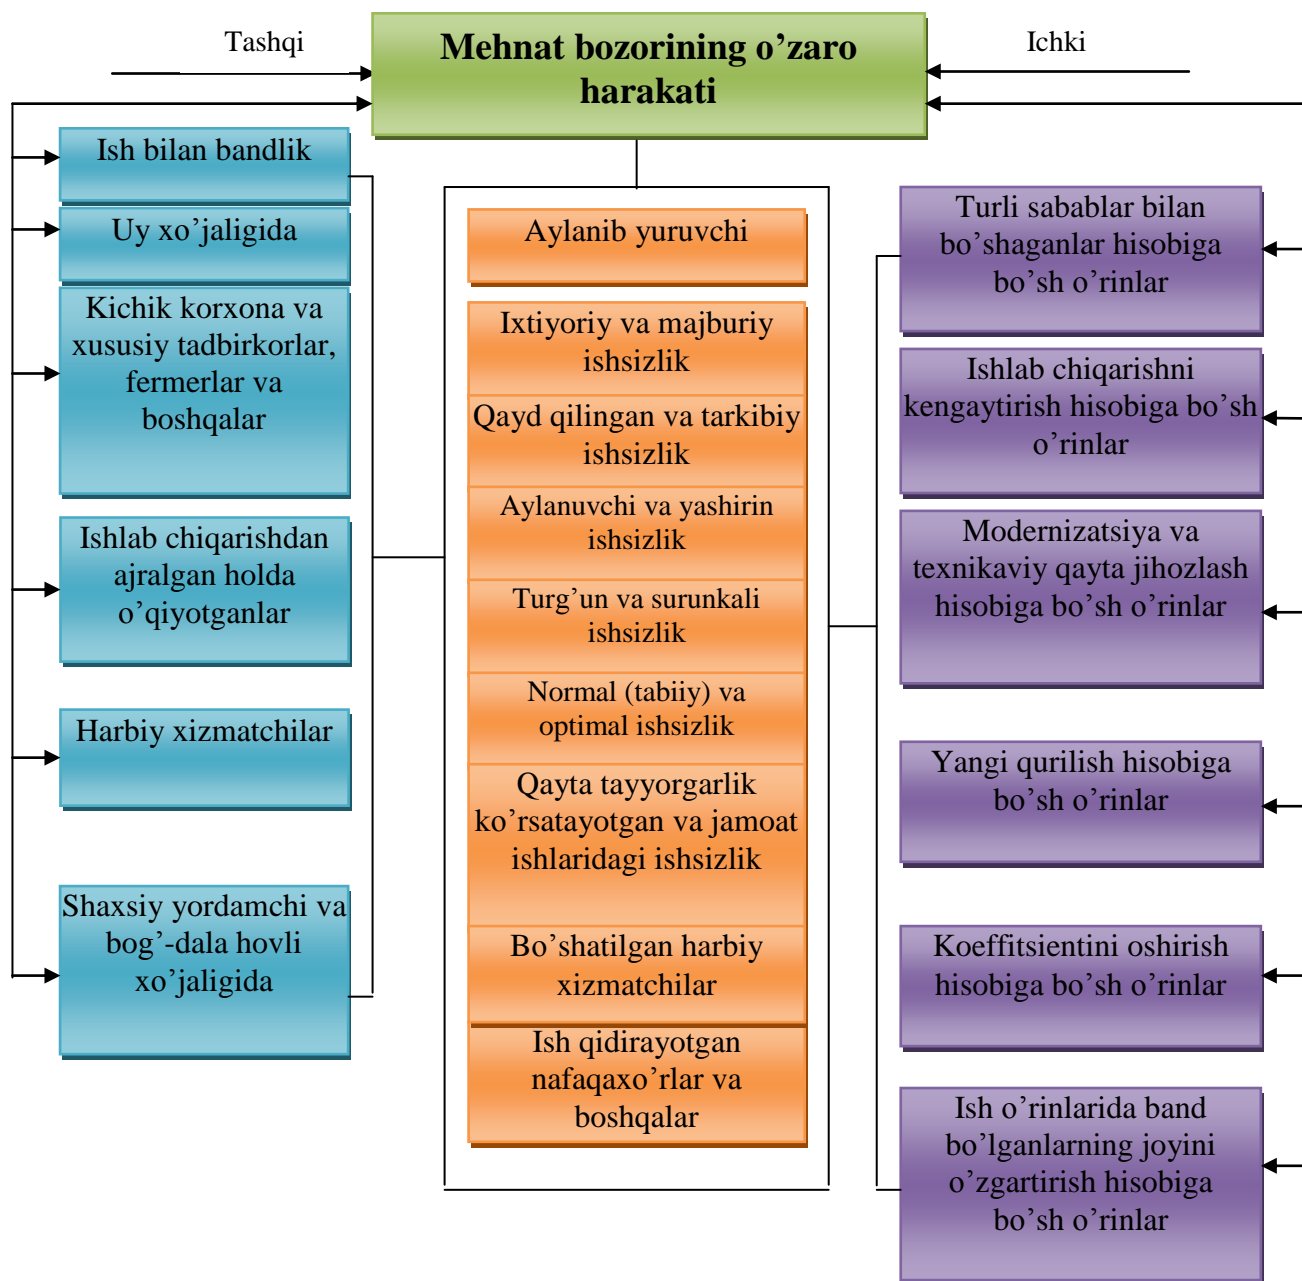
Tashqi

Mehnat bozorining o’zaro harakati

Ichki

Ish bilan bandlik

Uy xo’jaligida

Kichik korxona va xususiy tadbirkorlar, fermerlar va boshqalar

Ishlab chiqarishdan ajralgan holda o’qiyotganlar

Harbiy xizmatchilar

Shaxsiy yordamchi va bog’-dala hovli xo’jaligida

Aylanib yuruvchi

Ixtiyoriy va majburiy ishsizlik

Qayd qilingan va tarkibiy ishsizlik

Aylanuvchi va yashirin ishsizlik

Turg’un va surunkali ishsizlik

Normal (tabiiy) va optimal ishsizlik

Qayta tayyorgarlik ko’rsatayotgan va jamoat ishlaridagi ishsizlik

Bo’shatilgan harbiy xizmatchilar

Ish qidirayotgan nafaqaxo’rlar va boshqalar

Turli sabablar bilan bo’shaganlar hisobiga bo’sh o’rinlar

Ishlab chiqarishni kengaytirish hisobiga bo’sh o’rinlar

Modernizatsiya va texnikaviy qayta jihozlash hisobiga bo’sh o’rinlar

Yangi qurilish hisobiga bo’sh o’rinlar

Koeffitsientini oshirish hisobiga bo’sh o’rinlar

Ish o’rinlarida band bo’lganlarning joyini o’zgartirish hisobiga bo’sh o’rinlar